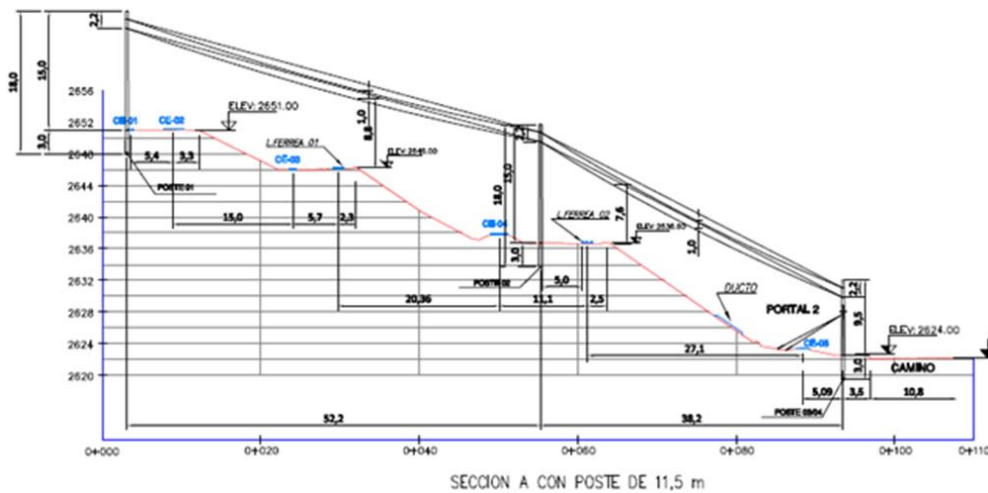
2,2
15,0
18,0
3,0
2656
2652
2648
2644
2640
2636
2632
2628
2624
2620
CE-01
CE-02
ELEV: 2651.00
5,4
3,3
POSTE 01
L.FERREA_01
CE-03
ELEV: 2646.00
1,0
8,8
15,0
5,7
2,3
CE-04
18,0
15,0
3,0
POSTE 02
L.FERREA_02
7,6
1,0
ELEV: 2636.00
5,0
20,36
11,1
2,5
DUCTO
PORTAL 2
CE-05
2,2
9,5
3,0
ELEV: 2624.00
CAMINO
27,1
5,09
3,5
10,8
POSTE 03/04
52,2
38,2
0+000
0+020
0+040
0+060
0+080
0+100
0+110
SECCION A CON POSTE DE 11,5 m